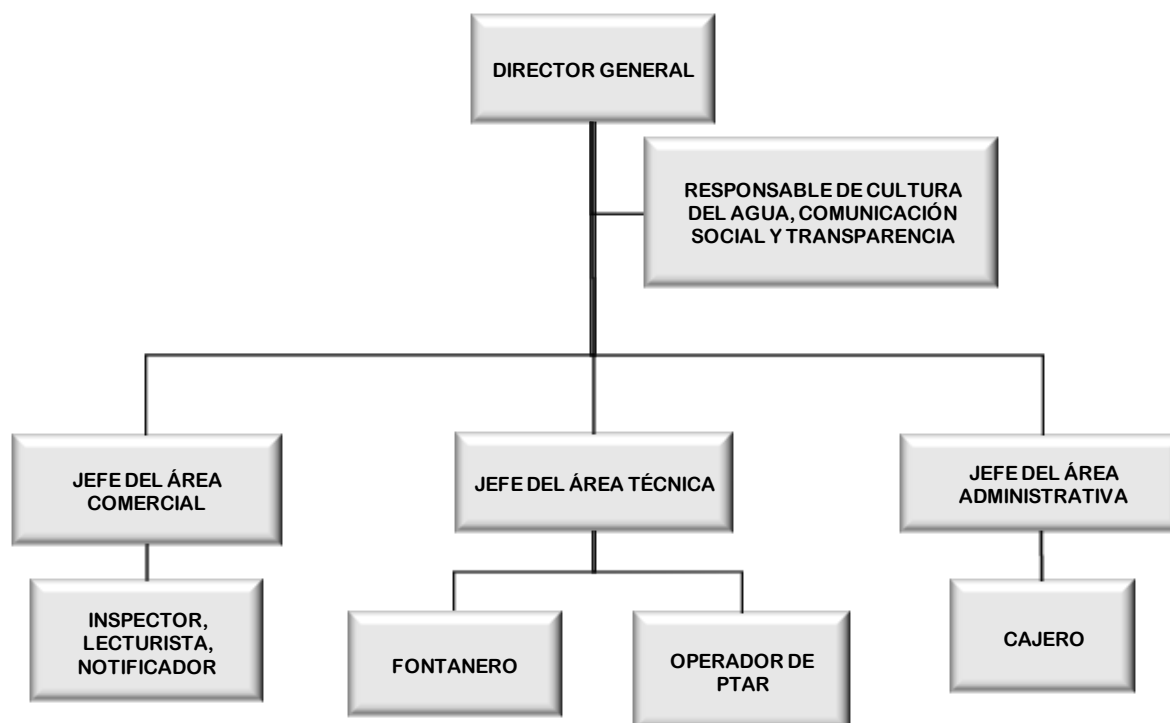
DIRECTOR GENERAL

RESPONSABLE DE CULTURA DEL AGUA, COMUNICACIÓN SOCIAL Y TRANSPARENCIA

JEFE DEL ÁREA COMERCIAL

JEFE DEL ÁREA TÉCNICA

JEFE DEL ÁREA ADMINISTRATIVA

INSPECTOR, LECTURISTA, NOTIFICADOR

FONTANERO

OPERADOR DE PTAR

CAJERO